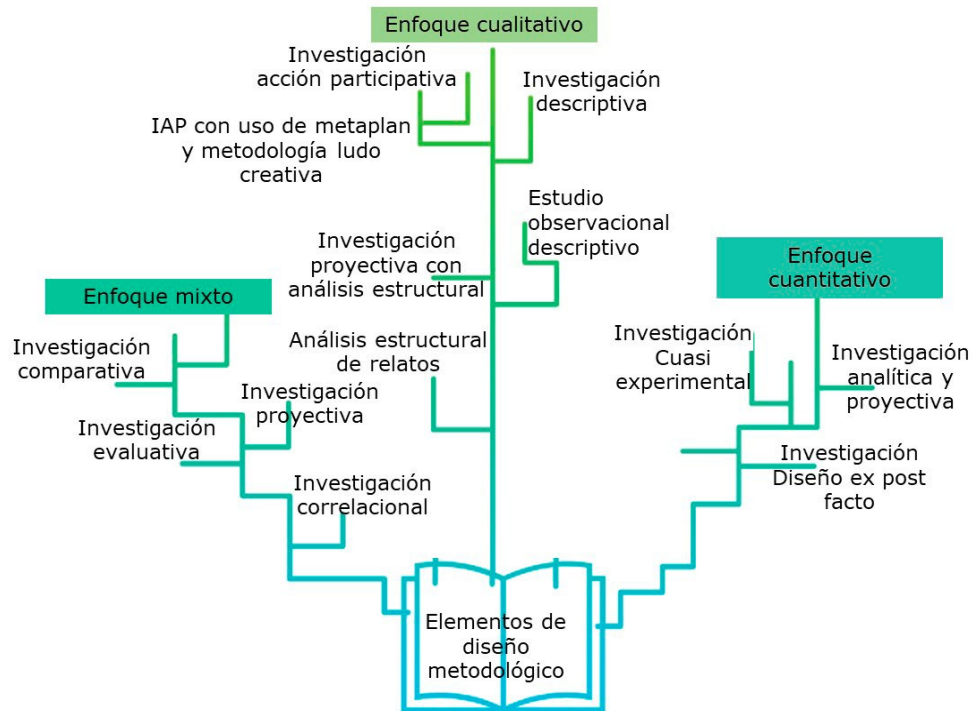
Enfoque cualitativo

Investigación acción participativa

Investigación descriptiva

IAP con uso de metaplan y metodología ludo creativa

Estudio observacional descriptivo

Investigación proyectiva con análisis estructural

Análisis estructural de relatos

Enfoque mixto

Investigación comparativa

Investigación proyectiva

Investigación evaluativa

Investigación correlacional

Enfoque cuantitativo

Investigación Cuasi experimental

Investigación analítica y proyectiva

Investigación Diseño ex post facto

Elementos de diseño metodológico